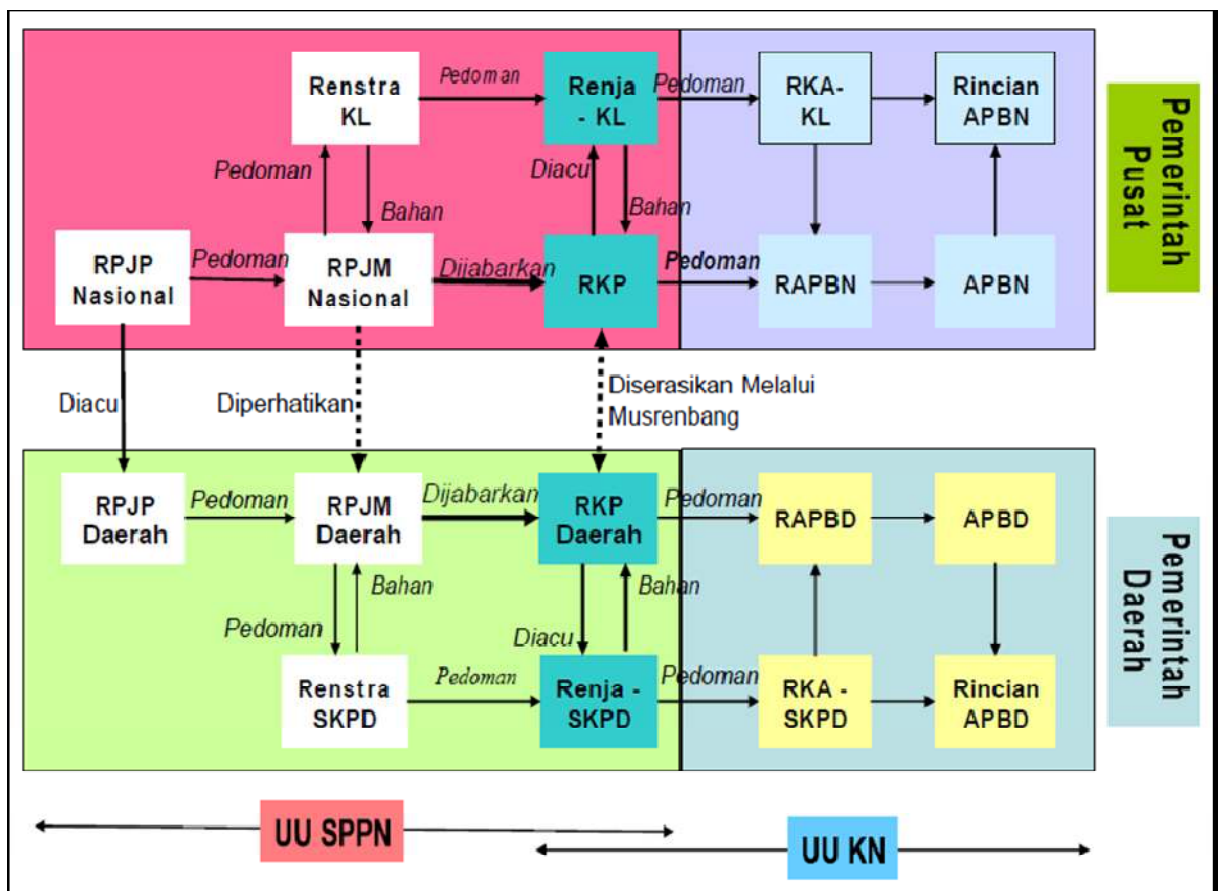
Renstra KL

Pedoman

Renja - KL

Pedoman

RKA-KL

Rincian APBN

Pemerintah Pusat

Pedoman

Bahan

Diacu

Bahan

RPJP Nasional

Pedoman

RPJM Nasional

Dijabarkan

RKP

Pedoman

RAPBN

APBN

Diacu

Diperhatikan

Diserasikan Melalui Musrenbang

RPJP Daerah

Pedoman

RPJM Daerah

Dijabarkan

RKP Daerah

Pedoman

RAPBD

APBD

Pemerintah Daerah

Bahan

Bahan

Pedoman

Diacu

Renstra SKPD

Pedoman

Renja - SKPD

Pedoman

RKA - SKPD

Rincian APBD

UU SPPN

UU KN